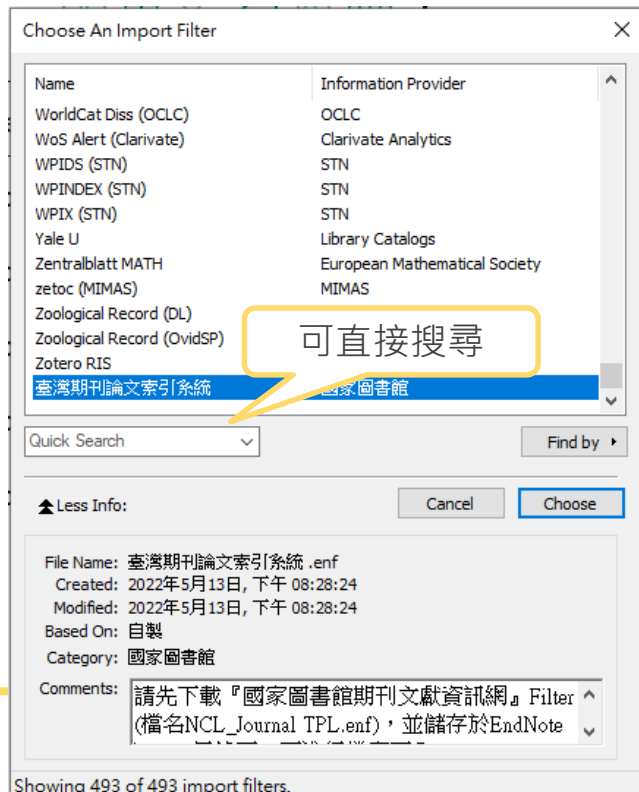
Choose An Import Filter

| Name | Information Provider |
|---|---|
| WorldCat Diss (OCLC) | OCLC |
| WoS Alert (Clarivate) | Clarivate Analytics |
| WPIDS (STN) | STN |
| WPINDEX (STN) | STN |
| WPIX (STN) | STN |
| Yale U | Library Catalogs |
| Zentralblatt MATH | European Mathematical Society |
| zetoc (MIMAS) | MIMAS |
| Zoological Record (DL) | |
| Zoological Record (OvidSP) | |
| Zotero RIS | |
| 臺灣期刊論文索引系統 | 國家圖書館 |

可直接搜尋

Quick Search

Find by

Less Info:

Cancel

Choose

File Name: 臺灣期刊論文索引系統 .enf
Created: 2022年5月13日, 下午 08:28:24
Modified: 2022年5月13日, 下午 08:28:24
Based On: 自製
Category: 國家圖書館
Comments: 請先下載『國家圖書館期刊文獻資訊網』Filter (檔名NCL_Journal TPL.enf)，並儲存於EndNote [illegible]

Showing 493 of 493 import filters.